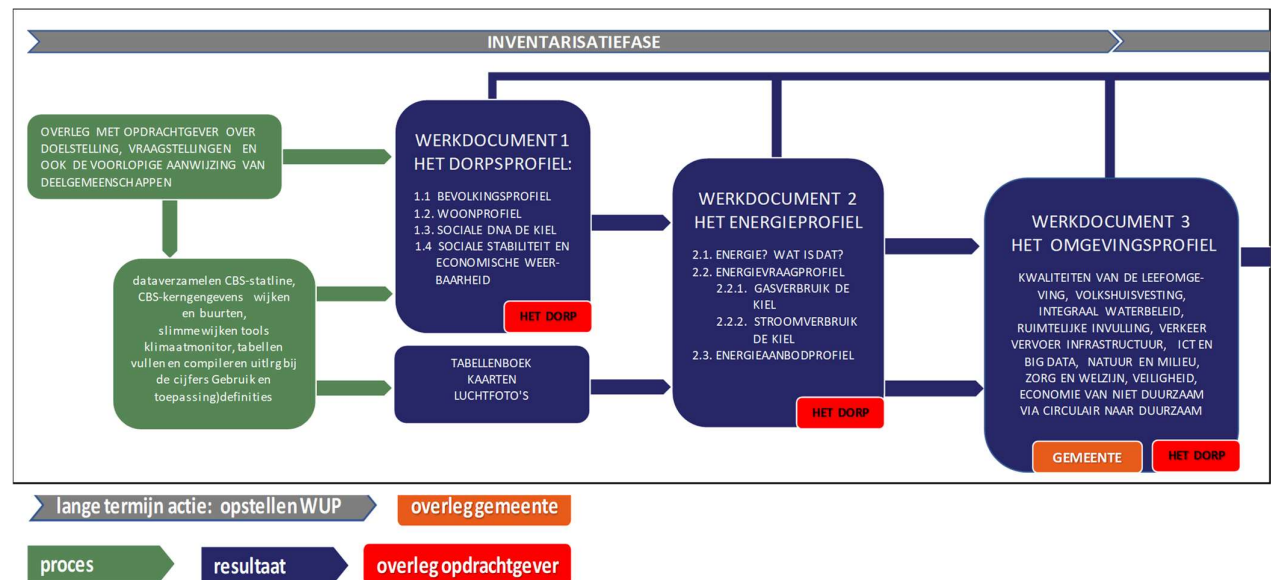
INVENTARISATIEFASE

OVERLEG MET OPDRACHTGEVER OVER DOELSTELLING, VRAAGSTELLINGEN EN OOK DE VOORLOPIGE AANWIJZING VAN DEELGEMEENSCHAPPEN

dataverzamelen CBS-statline, CBS-kerngengevens wijken en buurten, slimmewijken tools klimaatmonitor, tabellen vullen en compileren uitlrg bij de cijfers Gebruik en toepassing)definities

WERKDOCUMENT 1
HET DORPSPROFIEL:

1.1 BEVOLKINGSPROFIEL
1.2. WOONPROFIEL
1.3. SOCIALE DNA DE KIEL
1.4 SOCIALE STABILITEIT EN ECONOMISCHE WEERBAARHEID

HET DORP

TABELLENBOEK
KAARTEN
LUCHTFOTO'S

WERKDOCUMENT 2
HET ENERGIEPROFIEL

2.1. ENERGIE? WAT IS DAT?
2.2. ENERGIEVRAAGPROFIEL
2.2.1. GASVERBRUIK DE KIEL
2.2.2. STROOMVERBRUIK DE KIEL
2.3. ENERGIEAANBODPROFIEL

HET DORP

WERKDOCUMENT 3
HET OMGEVINGSPROFIEL

KWALITEITEN VAN DE LEEFOMGEVING, VOLKSHUISVESTING, INTEGRAAL WATERBELEID, RUIMTELIJKE INVULLING, VERKEER VERVOER INFRASTRUCTUUR, ICT EN BIG DATA, NATUUR EN MILIEU, ZORG EN WELZIJN, VEILIGHEID, ECONOMIE VAN NIET DUURZAAM VIA CIRCULAIR NAAR DUURZAAM

GEMEENTE
HET DORP

lange termijn actie: opstellen WUP
overleg gemeente
proces
resultaat
overleg opdrachtgever